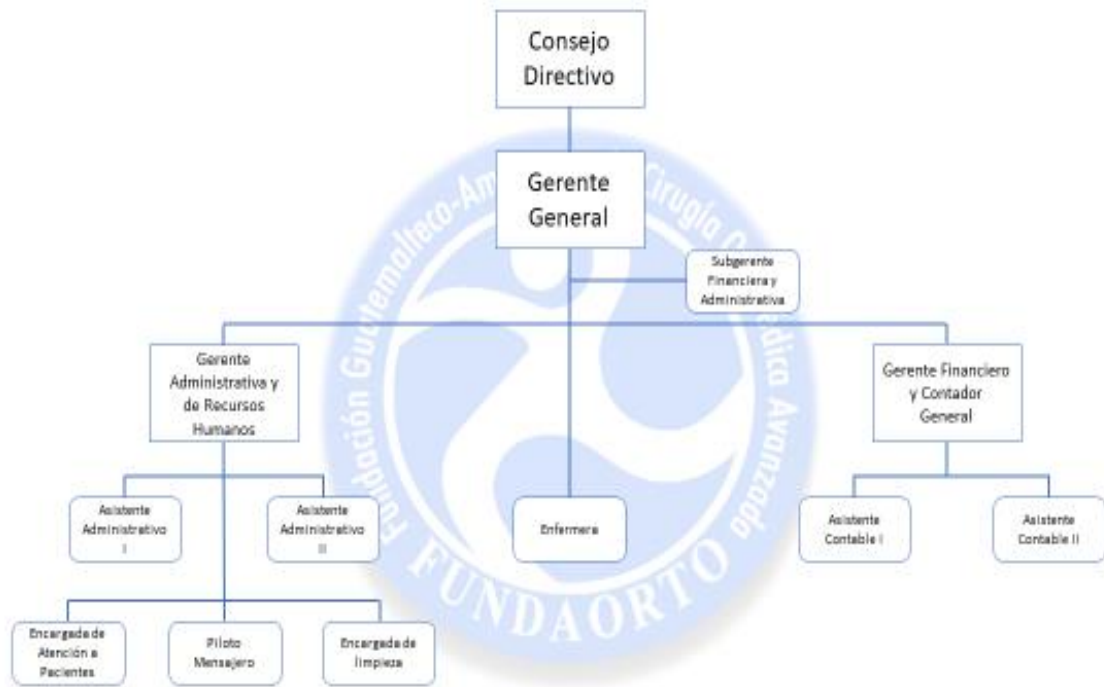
Consejo Directivo

Gerente General

Subgerente Financiera y Administrativa

Gerente Administrativa y de Recursos Humanos

Gerente Financiero y Contador General

Asistente Administrativo I

Asistente Administrativo II

Enfermera

Asistente Contable I

Asistente Contable II

Encargada de Atención a Pacientes

Piloto Mensajero

Encargada de limpieza

Fundación Guatemalteco-Americana de Cirugía Ortopédica Avanzada

FUNDAORTO